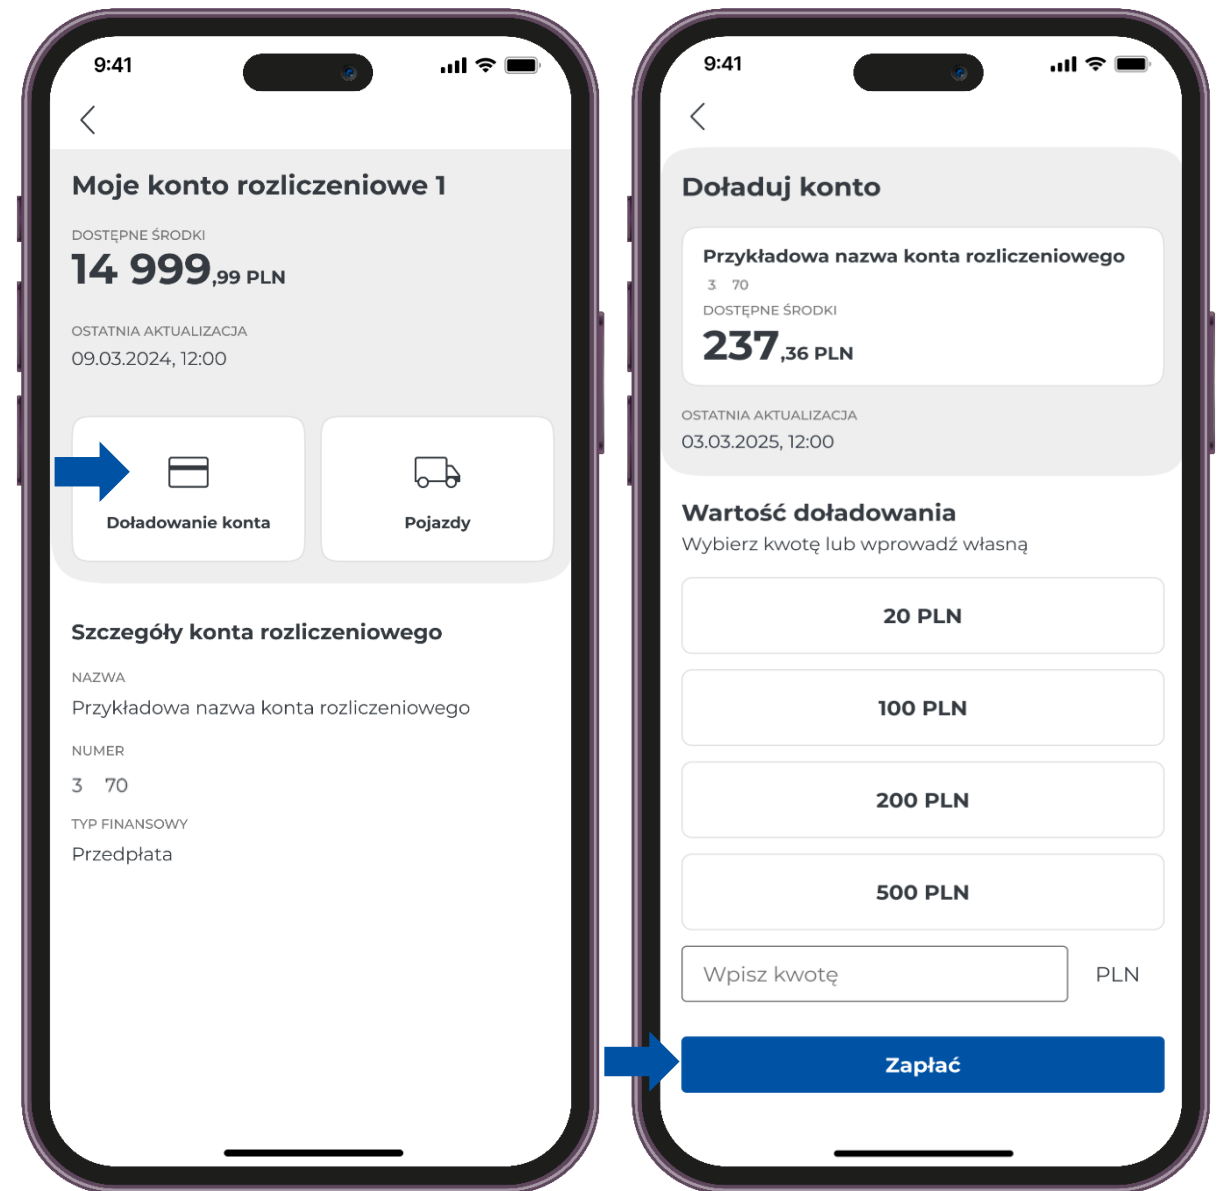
9:41

Moje konto rozliczeniowe 1

DOSTĘPNE ŚRODKI
14 999,99 PLN

OSTATNIA AKTUALIZACJA
09.03.2024, 12:00

Doładowanie konta

Pojazdy

Szczegóły konta rozliczeniowego

NAZWA
Przykładowa nazwa konta rozliczeniowego

NUMER
3 70

TYP FINANSOWY
Przedpłata

9:41

Doładuj konto

Przykładowa nazwa konta rozliczeniowego
3 70
DOSTĘPNE ŚRODKI
237,36 PLN

OSTATNIA AKTUALIZACJA
03.03.2025, 12:00

Wartość doładowania
Wybierz kwotę lub wprowadź własną

20 PLN

100 PLN

200 PLN

500 PLN

Wpisz kwotę
PLN

Zapłać